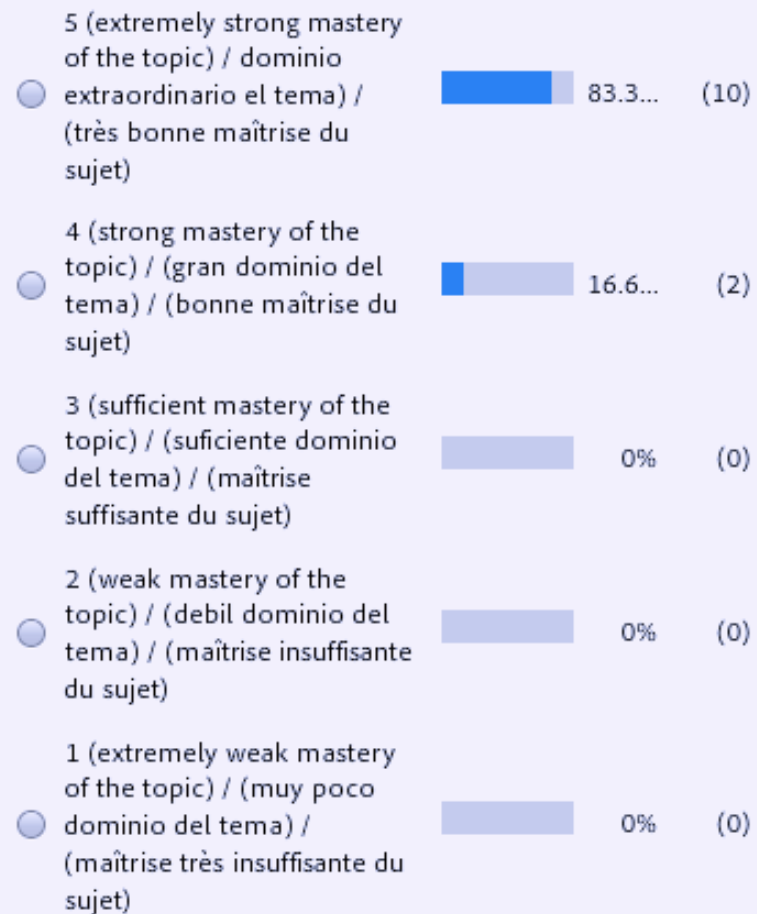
5 (extremely strong mastery of the topic) / dominio extraordinario el tema) / (très bonne maîtrise du sujet) 83.3... (10)

4 (strong mastery of the topic) / (gran dominio del tema) / (bonne maîtrise du sujet) 16.6... (2)

3 (sufficient mastery of the topic) / (suficiente dominio del tema) / (maîtrise suffisante du sujet) 0% (0)

2 (weak mastery of the topic) / (debil dominio del tema) / (maîtrise insuffisante du sujet) 0% (0)

1 (extremely weak mastery of the topic) / (muy poco dominio del tema) / (maîtrise très insuffisante du sujet) 0% (0)